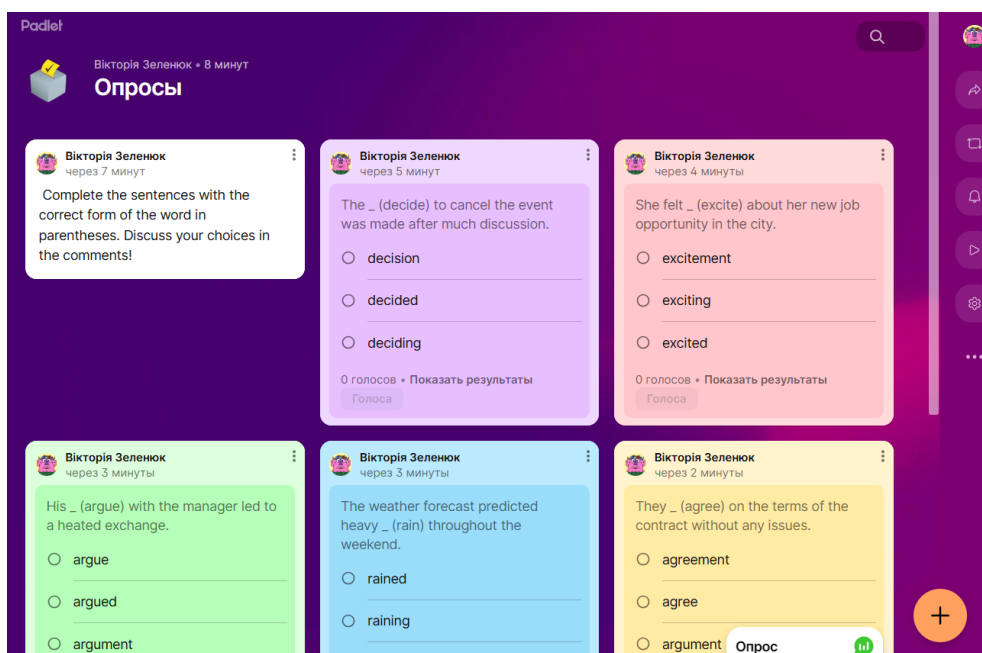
Padlet

Вікторія Зеленюк • 8 минут

Опросы

Вікторія Зеленюк
через 7 минут

Complete the sentences with the correct form of the word in parentheses. Discuss your choices in the comments!

Вікторія Зеленюк
через 5 минут

The _ (decide) to cancel the event was made after much discussion.

decision

decided

deciding

0 голосов • Показать результаты

Голоса

Вікторія Зеленюк
через 4 минуты

She felt _ (excite) about her new job opportunity in the city.

excitement

exciting

excited

0 голосов • Показать результаты

Голоса

Вікторія Зеленюк
через 3 минуты

His _ (argue) with the manager led to a heated exchange.

argue

argued

argument

Вікторія Зеленюк
через 3 минуты

The weather forecast predicted heavy _ (rain) throughout the weekend.

rained

raining

Вікторія Зеленюк
через 2 минуты

They _ (agree) on the terms of the contract without any issues.

agreement

agree

argument

Опрос